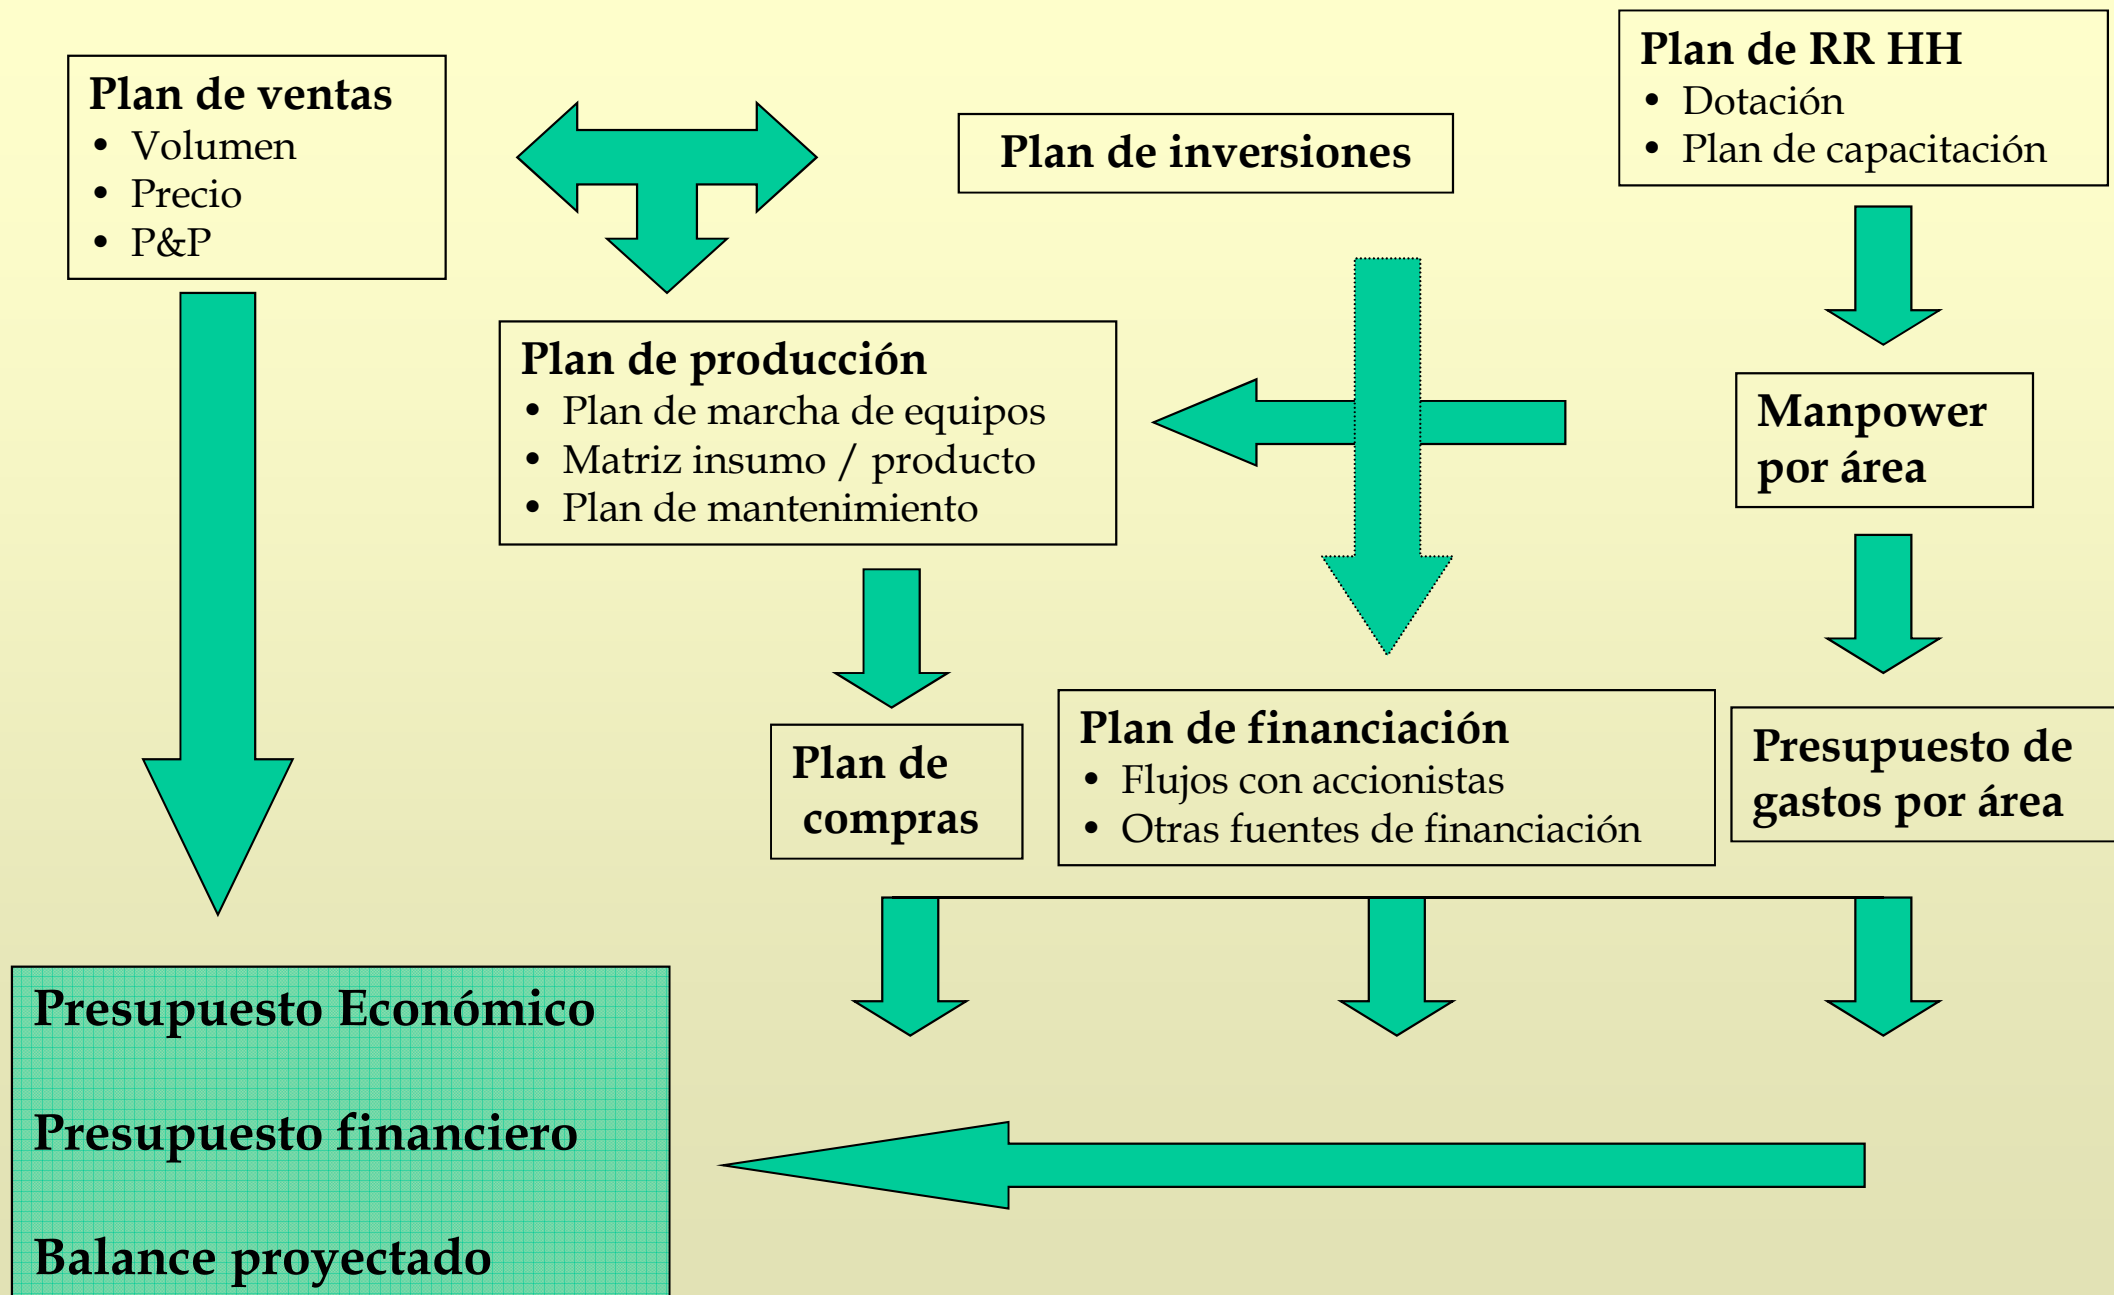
Plan de ventas
- Volumen
- Precio
- P&P

Plan de inversiones

Plan de RR HH
- Dotación
- Plan de capacitación

Plan de producción
- Plan de marcha de equipos
- Matriz insumo / producto
- Plan de mantenimiento

Manpower por área

Plan de compras

Plan de financiación
- Flujos con accionistas
- Otras fuentes de financiación

Presupuesto de gastos por área

Presupuesto Económico

Presupuesto financiero

Balance proyectado